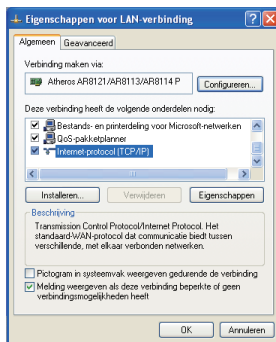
Eigenschappen voor LAN-verbinding

Algemeen | Geavanceerd

Verbinding maken via:

Atheros AR8121/AR8113/AR8114 P

Configureren...

Deze verbinding heeft de volgende onderdelen nodig:

Bestands- en printerdeling voor Microsoft-netwerken
QoS-pakketplanner
Internet-protocol (TCP/IP)

Installeren... | Verwijderen | Eigenschappen

Beschrijving

Transmission Control Protocol/Internet Protocol. Het standaard-WAN-protocol dat communicatie biedt tussen verschillende, met elkaar verbonden netwerken.

Pictogram in systeemvak weergeven gedurende de verbinding

Melding weergeven als deze verbinding beperkte of geen verbindingsmogelijkheden heeft

OK | Annuleren